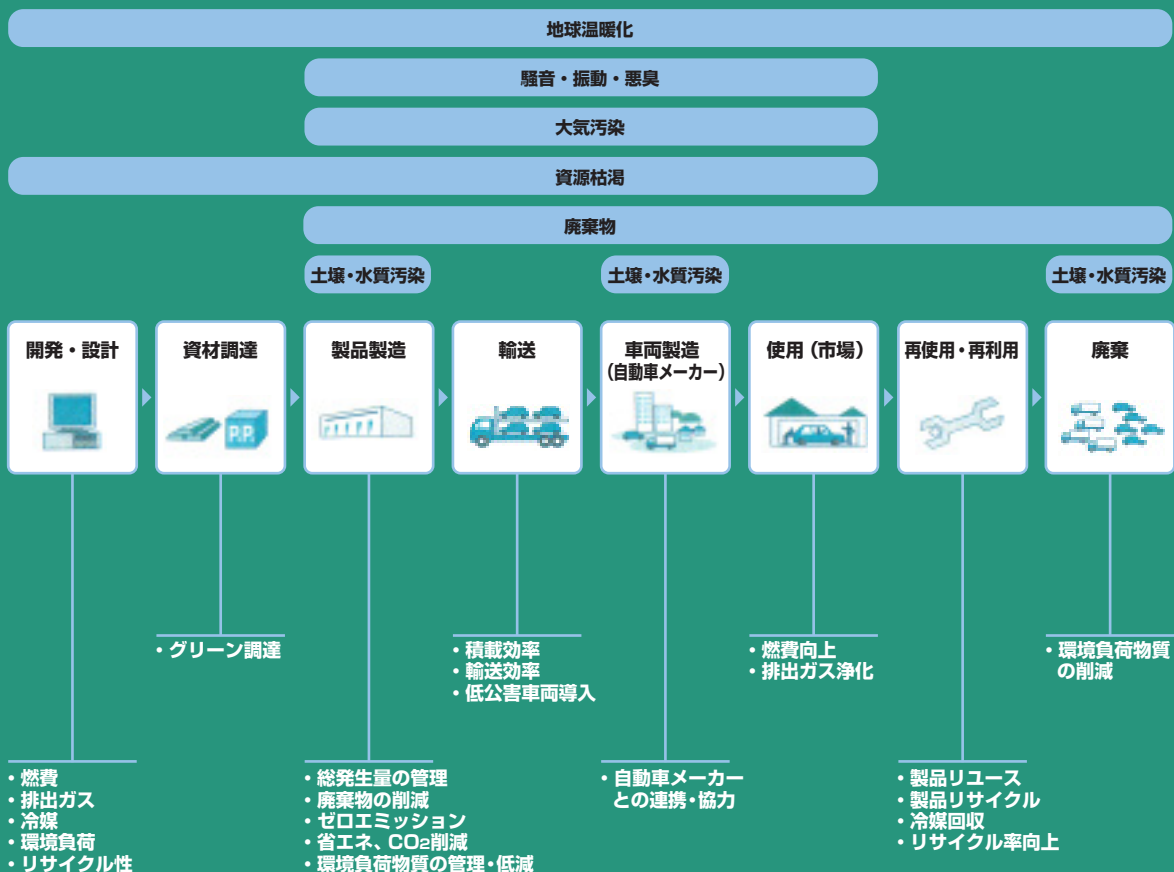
地球温暖化

騒音・振動・悪臭

大気汚染

資源枯渇

廃棄物

土壌・水質汚染

土壌・水質汚染

土壌・水質汚染

開発・設計

資材調達

P.P.

製品製造

輸送

車両製造（自動車メーカー）

使用（市場）

再使用・再利用

廃棄

・グリーン調達

・積載効率
・輸送効率
・低公害車両導入

・燃費向上
・排出ガス浄化

・環境負荷物質の削減

・燃費
・排出ガス
・冷媒
・環境負荷
・リサイクル性

・総発生量の管理
・廃棄物の削減
・ゼロエミッション
・省エネ、$CO_2$削減
・環境負荷物質の管理・低減

・自動車メーカーとの連携・協力

・製品リユース
・製品リサイクル
・冷媒回収
・リサイクル率向上